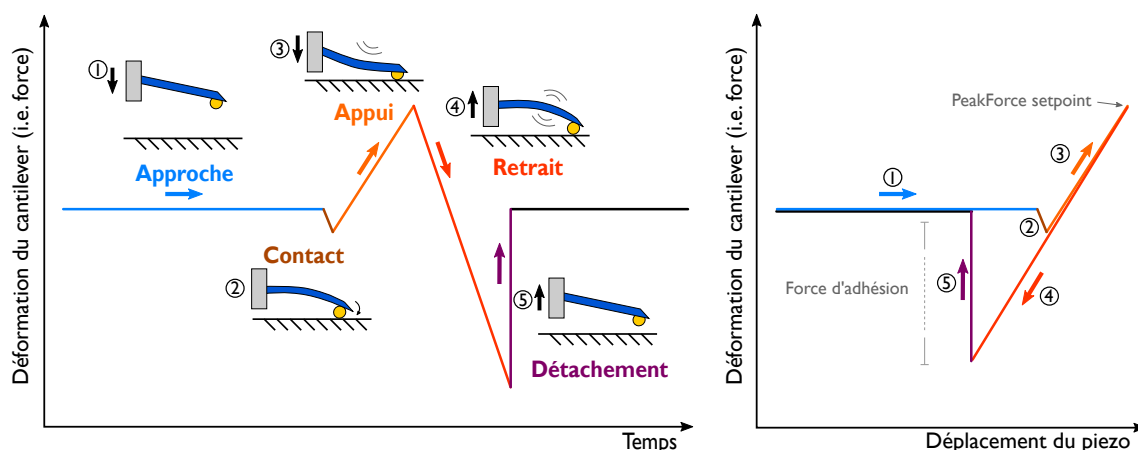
Déformation du cantilever (i.e. force)

①

Approche

③

Appui

④

Retrait

Contact

②

⑤

Détachement

Temps

Déformation du cantilever (i.e. force)

PeakForce setpoint

③

①

②

Force d'adhésion

⑤

④

Déplacement du piezo